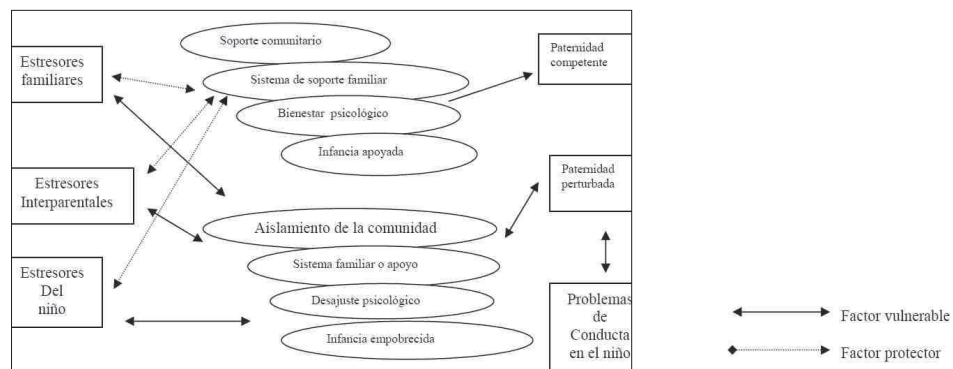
Estresores familiares

Soporte comunitario

Sistema de soporte familiar

Bienestar psicológico

Infancia apoyada

Paternidad competente

Estresores Interparentales

Paternidad perturbada

Aislamiento de la comunidad

Sistema familiar o apoyo

Desajuste psicológico

Infancia empobrecida

Estresores Del niño

Problemas de Conducta en el niño

Factor vulnerable

Factor protector